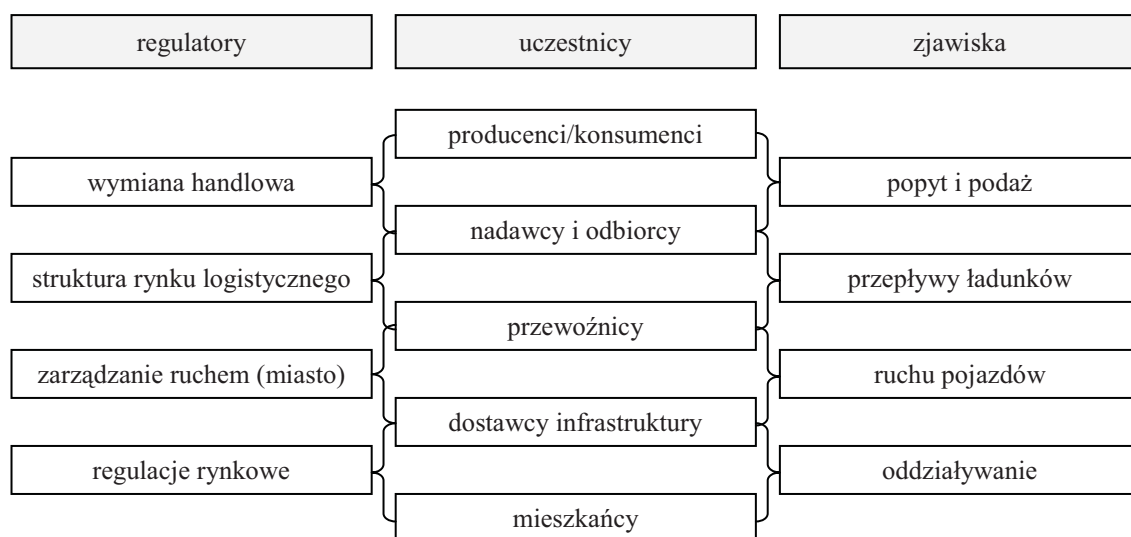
regulatory

uczestnicy

zjawiska

producenci/konsumenci

wymiana handlowa

popyt i podaż

nadawcy i odbiorcy

struktura rynku logistycznego

przepływy ładunków

przewoźnicy

zarządzanie ruchem (miasto)

ruchu pojazdów

dostawcy infrastruktury

regulacje rynkowe

oddziaływanie

mieszkańcy